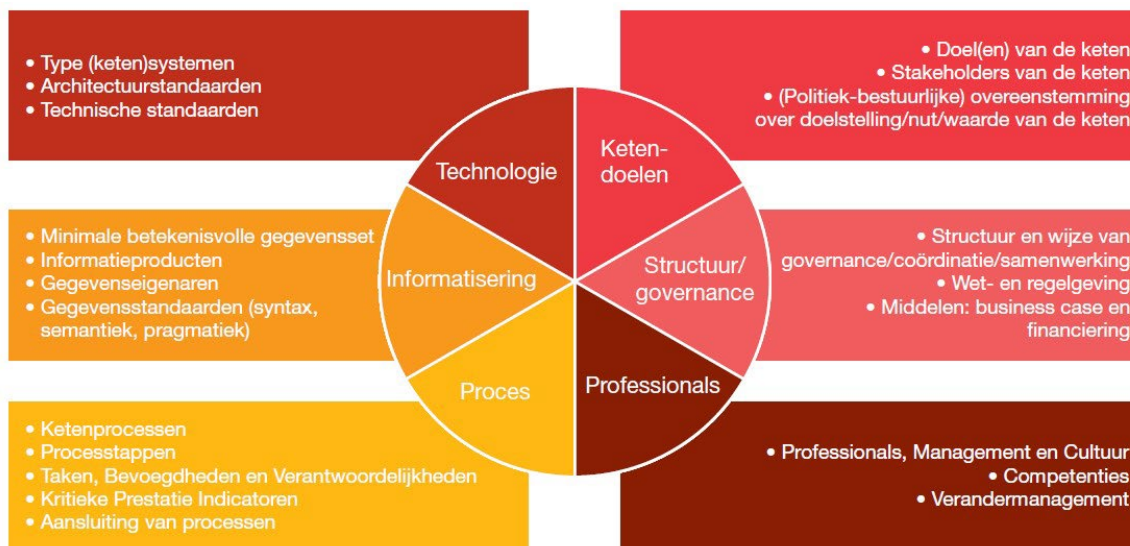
• Type (keten)systemen
• Architectuurstandaarden
• Technische standaarden

• Doel(en) van de keten
• Stakeholders van de keten
• (Politiek-bestuurlijke) overeenstemming over doelstelling/nut/waarde van de keten

Technologie

Keten-doelen

• Minimale betekenisvolle gegevensset
• Informatieproducten
• Gegevenseigenaren
• Gegevensstandaarden (syntax, semantiek, pragmatiek)

Informatisering

Structuur/ governance

• Structuur en wijze van governance/coördinatie/samenwerking
• Wet- en regelgeving
• Middelen: business case en financiering

Proces

Professionals

• Ketenprocessen
• Processtappen
• Taken, Bevoegdheden en Verantwoordelijkheden
• Kritieke Prestatie Indicatoren
• Aansluiting van processen

• Professionals, Management en Cultuur
• Competenties
• Verandermanagement